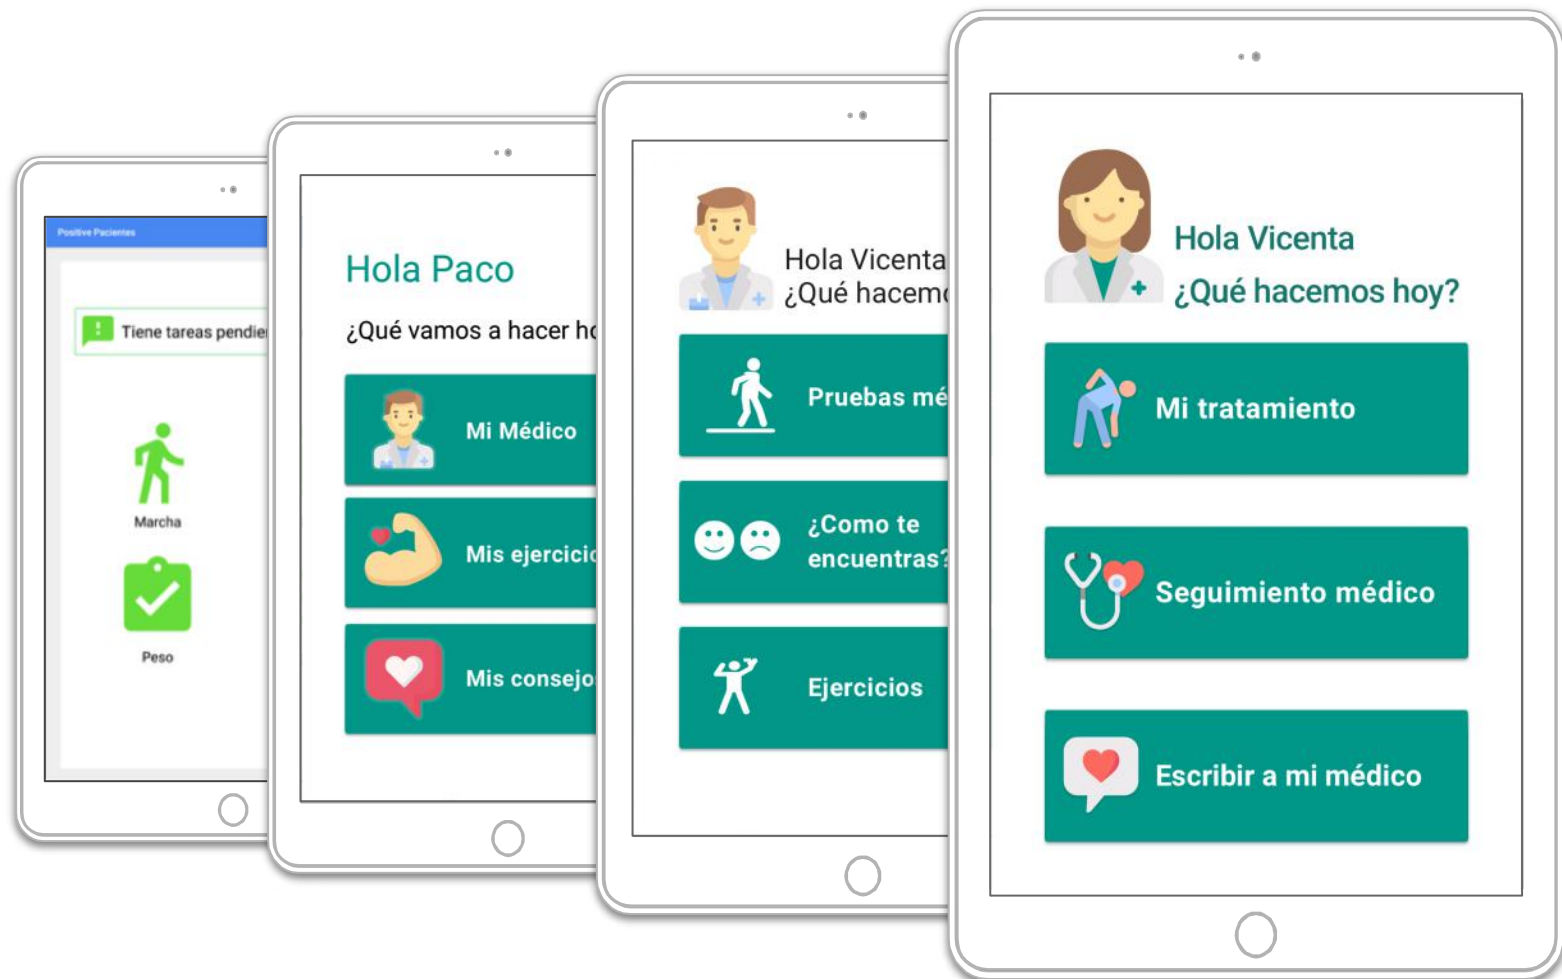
Positive Pacientes

Tiene tareas pendie

Marcha

Peso

Hola Paco

¿Qué vamos a hacer ho

Mi Médico

Mis ejercicio

Mis consejo

Hola Vicenta
¿Qué hacemo

Pruebas mé

¿Como te encuentras?

Ejercicios

Hola Vicenta
¿Qué hacemos hoy?

Mi tratamiento

Seguimiento médico

Escribir a mi médico